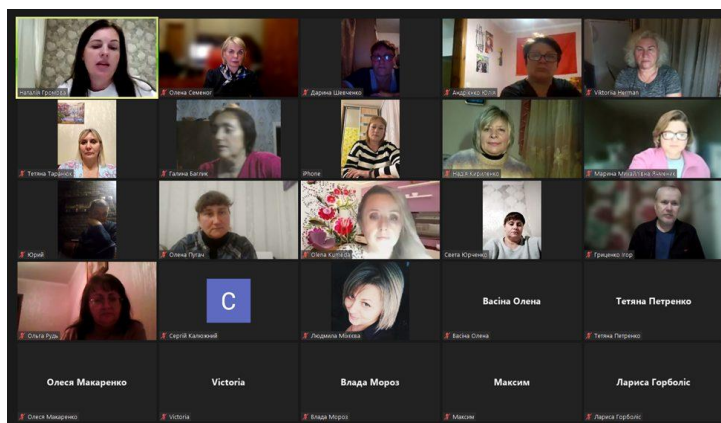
Наталія Громова
Олена Семенюк
Дарина Шевченко
Андрієнко Юлія
Viktoriia Heiman
Тетяна Таранюк
Галина Батлюк
iPhone
Надія Кириленко
Марина Михайлівна Яковенко
Юрій
Олена Пугач
Olena Kulikova
Світа Юрченко
Гриценко Ігор
Ольга Рудь
C
Сергій Калюжний
Людмила Мінкова
Васіна Олена
Васіна Олена
Тетяна Петренко
Тетяна Петренко
Олеся Макаренко
Олеся Макаренко
Victoria
Victoria
Влада Мороз
Влада Мороз
Максим
Максим
Лариса Горболіс
Лариса Горболіс